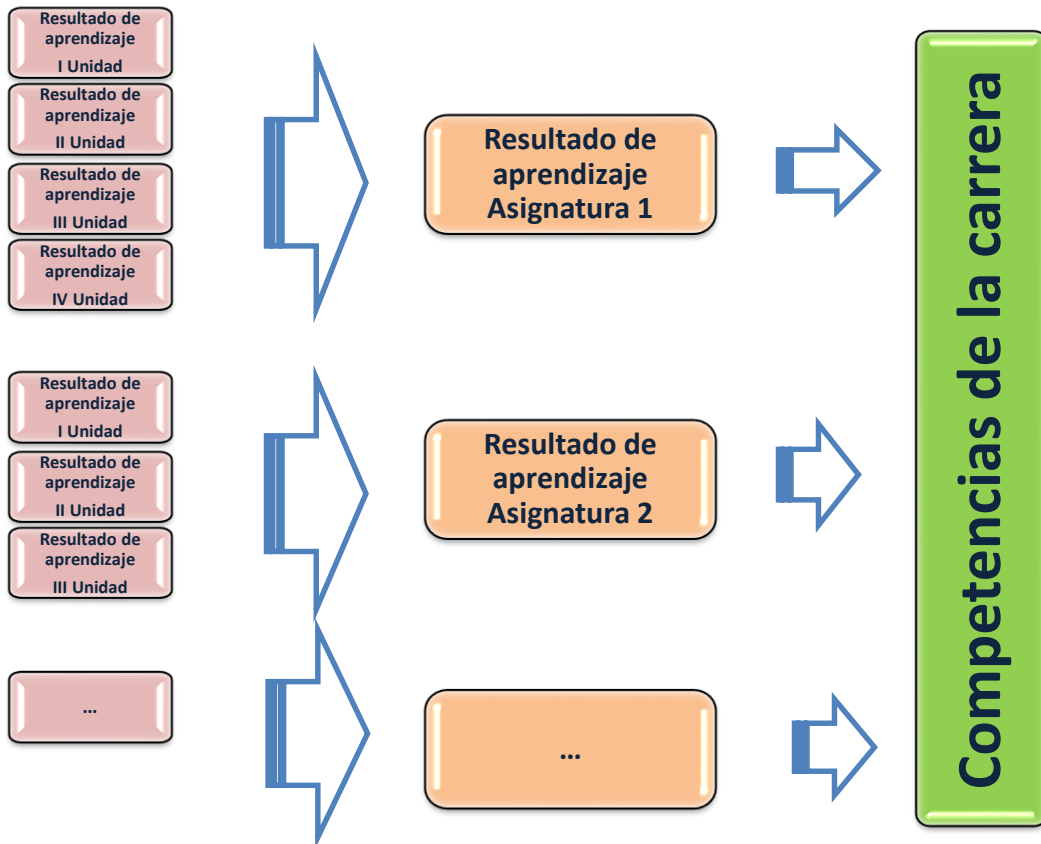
Resultado de aprendizaje I Unidad

Resultado de aprendizaje II Unidad

Resultado de aprendizaje III Unidad

Resultado de aprendizaje IV Unidad

Resultado de aprendizaje Asignatura 1

Resultado de aprendizaje I Unidad

Resultado de aprendizaje II Unidad

Resultado de aprendizaje III Unidad

Resultado de aprendizaje Asignatura 2

…

…

Competencias de la carrera